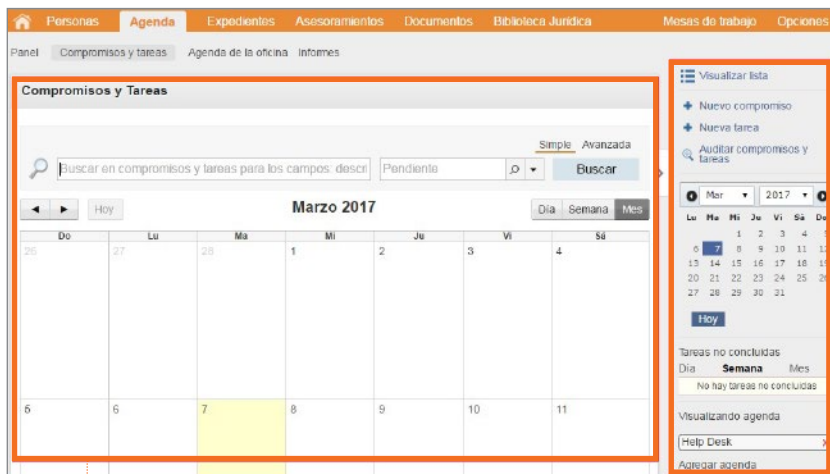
Personas Agenda Expedientes Asesoramientos Documentos Biblioteca Jurídica Mesas de trabajo Opciones

Panel Compromisos y tareas Agenda de la oficina Informes

Compromisos y Tareas

Simple Avanzada

Buscar en compromisos y tareas para los campos: descr Pendiente Buscar

Hoy

Marzo 2017

Día Semana Mes

| Do | Lu | Ma | Mi | Ju | Vi | Sá |
|---|---|---|---|---|---|---|
| 26 | 27 | 28 | 1 | 2 | 3 | 4 |
| 5 | 6 | 7 | 8 | 9 | 10 | 11 |

Visualizar lista

Nuevo compromiso

Nueva tarea

Auditar compromisos y tareas

Mar 2017

| Lu | Ma | Mi | Ju | Vi | Sá | Do |
|---|---|---|---|---|---|---|
| | | 1 | 2 | 3 | 4 | |
| 6 | 7 | 8 | 9 | 10 | 11 | 1 |
| 13 | 14 | 15 | 16 | 17 | 18 | 1 |
| 20 | 21 | 22 | 23 | 24 | 25 | 2 |
| 27 | 28 | 29 | 30 | 31 | | |

Hoy

Tareas no concluidas

Día Semana Mes

No hay tareas no concluidas

Visualizando agenda

Help Desk

Agregar agenda